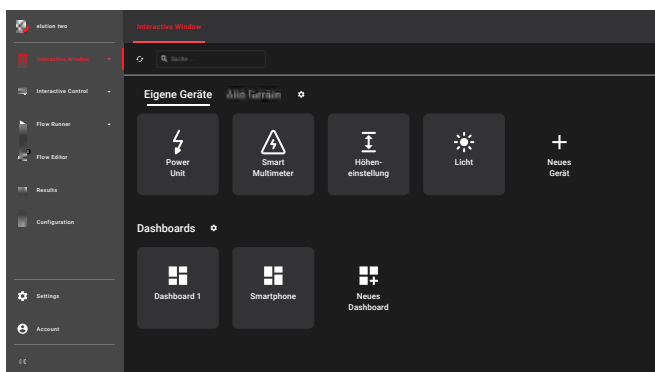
elution two

Interactive Window

Interactive Control

Flow Runner

Flow Editor

Results

Configuration

Settings

Account

Interactive Window

Suche

Eigene Geräte Alle Geräte

Power Unit

Smart Multimeter

Höheneinstellung

Licht

Neues Gerät

Dashboards

Dashboard 1

Smartphone

Neues Dashboard